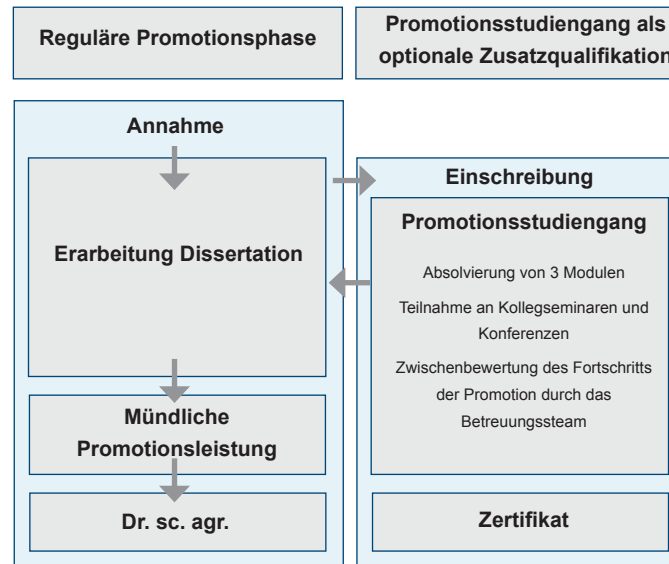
Reguläre Promotionsphase

Promotionsstudiengang als optionale Zusatzqualifikation

Annahme

Erarbeitung Dissertation

Mündliche Promotionsleistung

Dr. sc. agr.

Einschreibung

Promotionsstudiengang

Absolvierung von 3 Modulen

Teilnahme an Kollegseminaren und Konferenzen

Zwischenbewertung des Fortschritts der Promotion durch das Betreuungssteam

Zertifikat